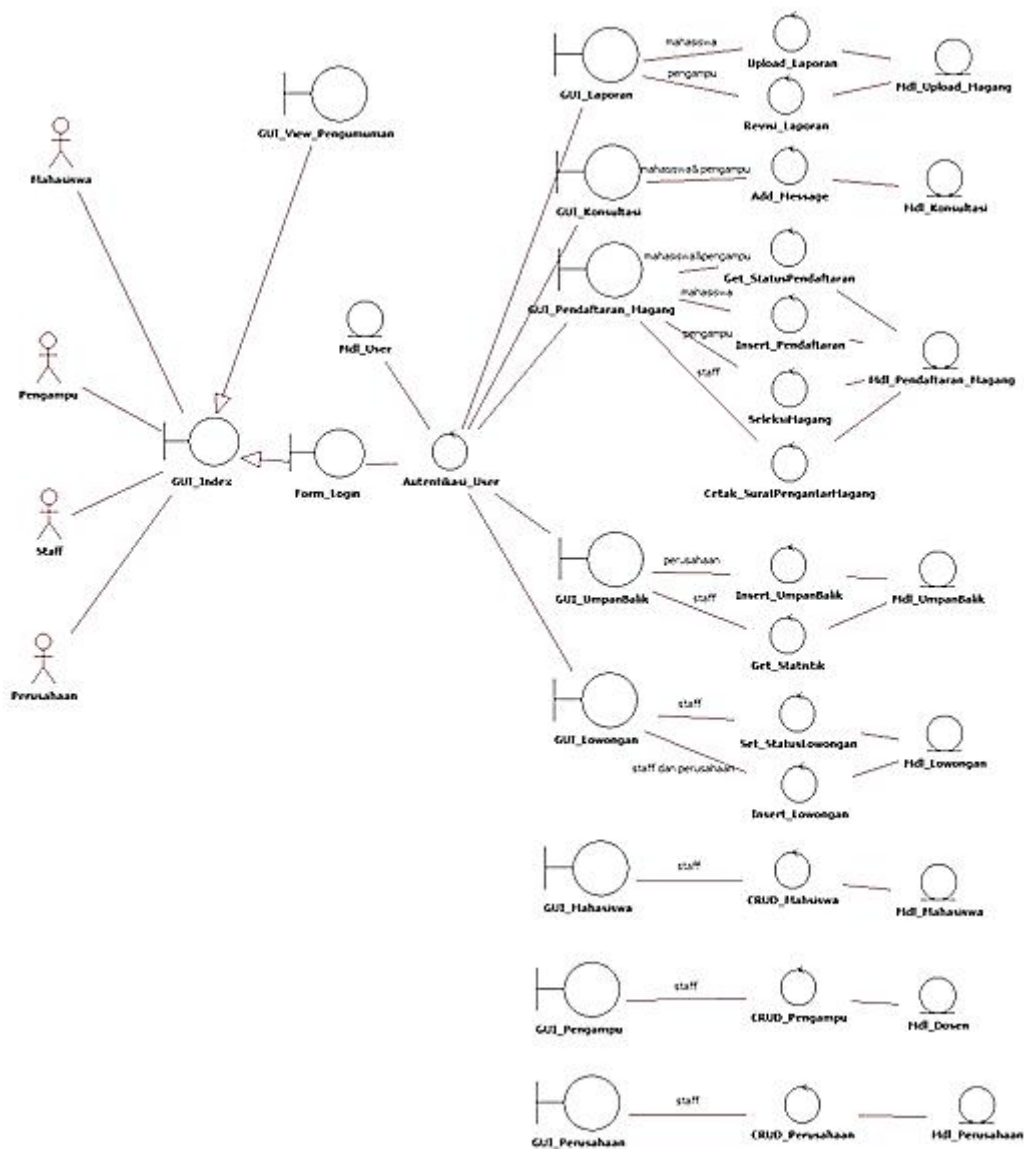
GUI_View_Pengumuman

Mahasiswa

Pengampu

Staff

Perusahaan

GUI_Index

Form_Login

Mdl_User

Autentikasi_User

GUI_Laporan

mahasiswa

pengampu

Upload_Laporan

Revisi_Laporan

Mdl_Upload_Magang

GUI_Konsultasi

mahasiswa& pengampu

Add_Message

Mdl_Konsultasi

GUI_Pendaftaran_Magang

mahasiswa&pengampu

Get_StatusPendaftaran

mahasiswa

Insert_Pendaftaran

pengampu

staff

SeleksiMagang

Mdl_Pendaftaran_Magang

Cetak_SuratPengantarMagang

GUI_UmpanBalik

perusahaan

staff

Insert_UmpanBalik

Mdl_UmpanBalik

Get_Statistik

GUI_Lowongan

staff

Set_StatusLowongan

staff dan perusahaan

Insert_Lowongan

Mdl_Lowongan

GUI_Mahasiswa

staff

CRUD_Mahsiswa

Mdl_Mahasiswa

GUI_Pengampu

staff

CRUD_Pengampu

Mdl_Dosen

GUI_Perusahaan

staff

CRUD_Perusahaan

Mdl_Perusahaan